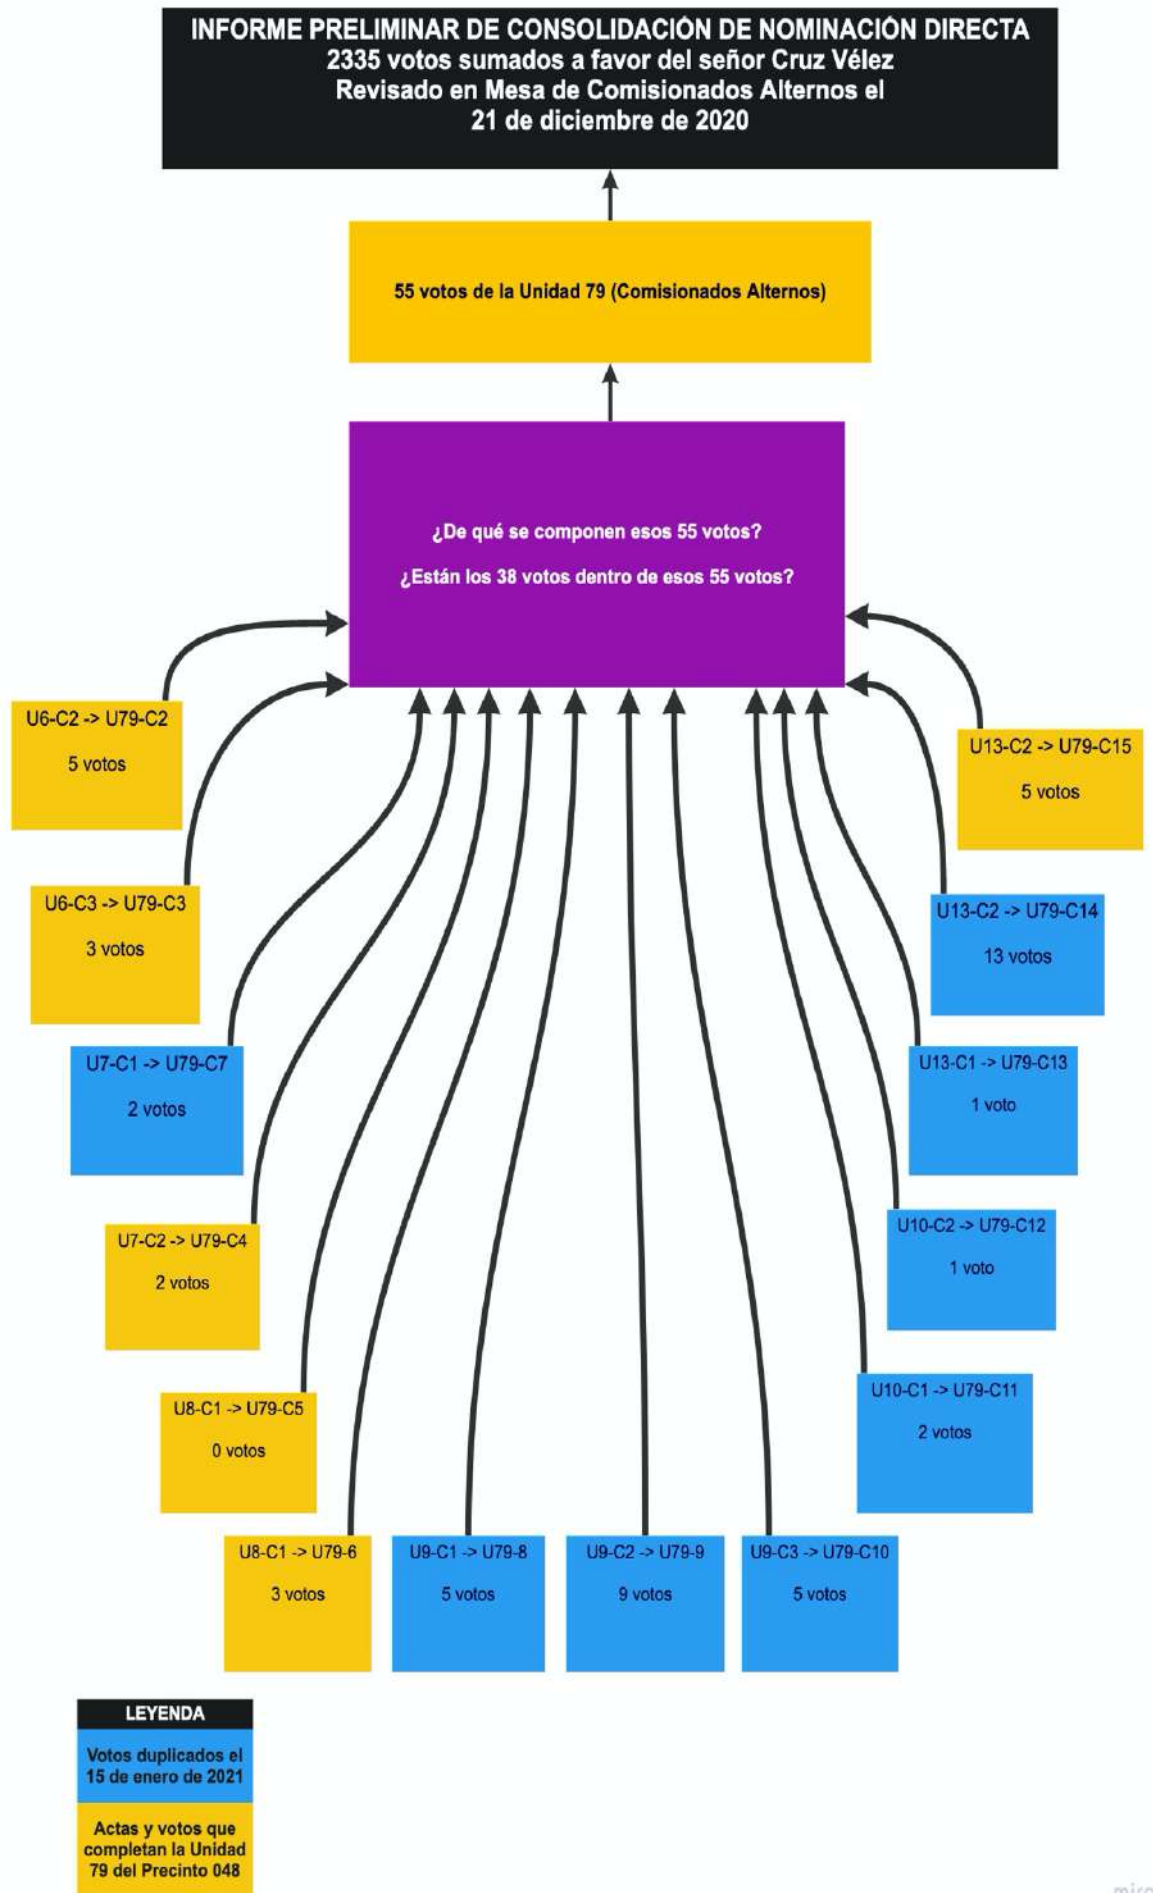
INFORME PRELIMINAR DE CONSOLIDACIÓN DE NOMINACIÓN DIRECTA
2335 votos sumados a favor del señor Cruz Vélez
Revisado en Mesa de Comisionados Alternos el
21 de diciembre de 2020

55 votos de la Unidad 79 (Comisionados Alternos)

¿De qué se componen esos 55 votos?

¿Están los 38 votos dentro de esos 55 votos?

U6-C2 -> U79-C2
5 votos

U6-C3 -> U79-C3
3 votos

U7-C1 -> U79-C7
2 votos

U7-C2 -> U79-C4
2 votos

U8-C1 -> U79-C5
0 votos

U8-C1 -> U79-6
3 votos

U9-C1 -> U79-8
5 votos

U9-C2 -> U79-9
9 votos

U9-C3 -> U79-C10
5 votos

U10-C1 -> U79-C11
2 votos

U10-C2 -> U79-C12
1 voto

U13-C1 -> U79-C13
1 voto

U13-C2 -> U79-C14
13 votos

U13-C2 -> U79-C15
5 votos

LEYENDA
Votos duplicados el 15 de enero de 2021
Actas y votos que completan la Unidad 79 del Precinto 048

miro